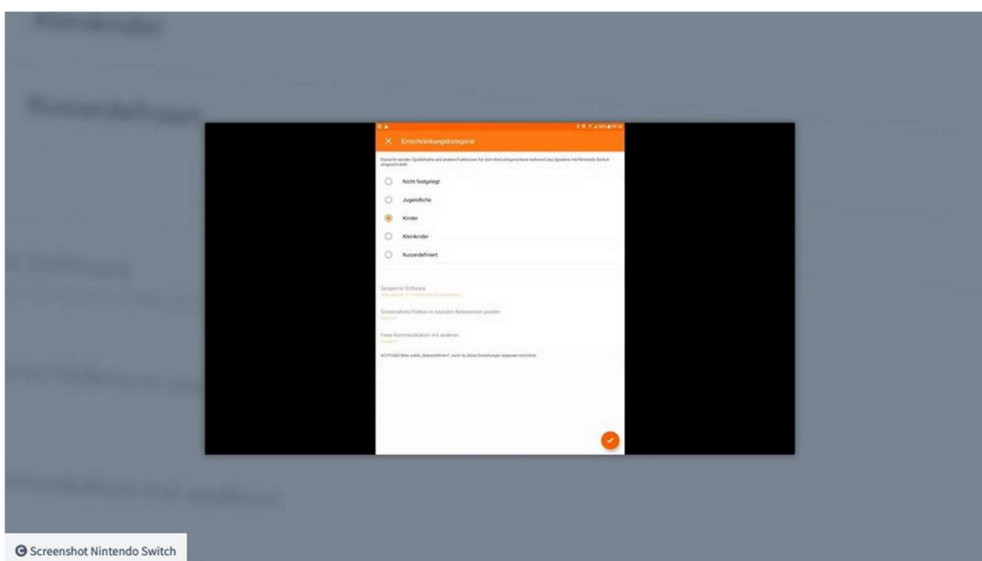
Einschränkungskategorie

Nicht festgelegt

Jugendliche

Kinder

Kleinkinder

Nutzerdefiniert

Gesperrte Software

Screenshots/Videos in sozialen Netzwerken posten

Freie Kommunikation mit anderen

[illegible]

Screenshot Nintendo Switch